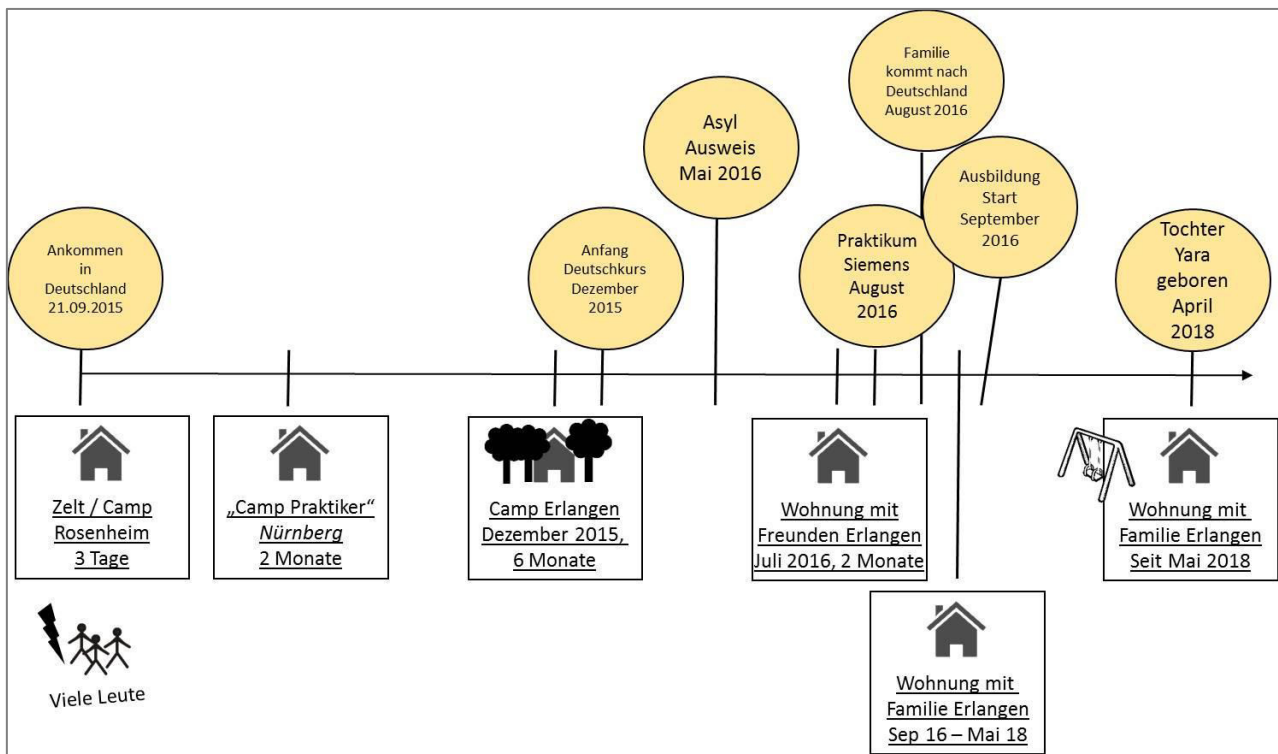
Familie kommt nach Deutschland August 2016

Asyl Ausweis Mai 2016

Ausbildung Start September 2016

Ankommen in Deutschland 21.09.2015

Anfang Deutschkurs Dezember 2015

Praktikum Siemens August 2016

Tochter Yara geboren April 2018

Zelt / Camp Rosenheim 3 Tage

„Camp Praktiker“ *Nürnberg* 2 Monate

Camp Erlangen Dezember 2015, 6 Monate

Wohnung mit Freunden Erlangen Juli 2016, 2 Monate

Wohnung mit Familie Erlangen Seit Mai 2018

Viele Leute

Wohnung mit Familie Erlangen Sep 16 – Mai 18